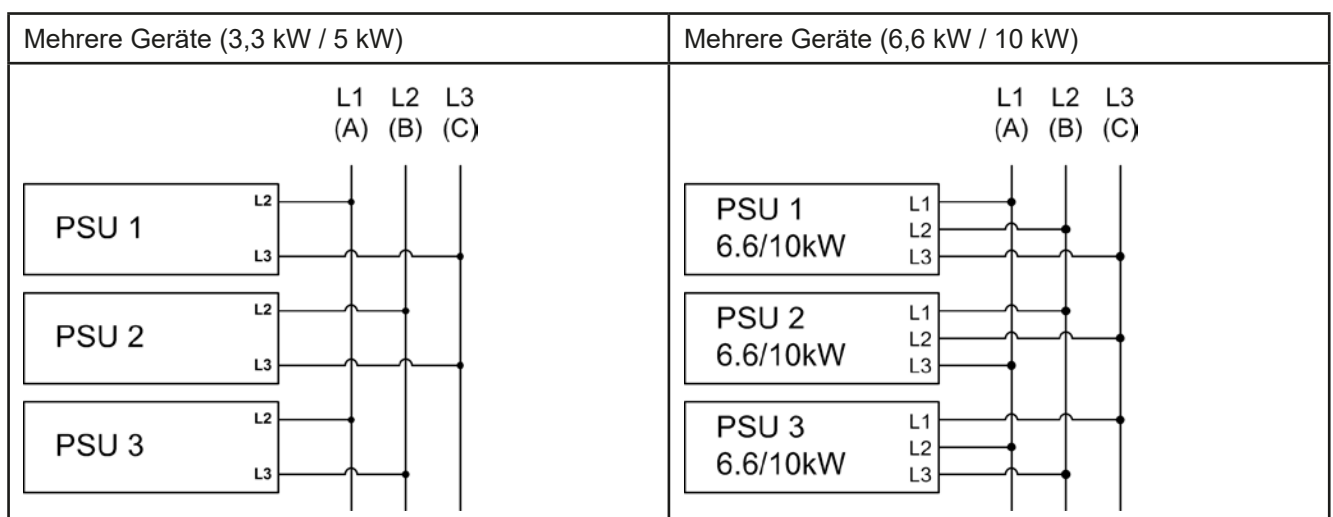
| Mehrere Geräte (3,3 kW / 5 kW) | Mehrere Geräte (6,6 kW / 10 kW) |
|---|---|
| L1 (A) L2 (B) L3 (C) PSU 1 L2 L3 PSU 2 L2 L3 PSU 3 L2 L3 | L1 (A) L2 (B) L3 (C) PSU 1 6.6/10kW L1 L2 L3 PSU 2 6.6/10kW L1 L2 L3 PSU 3 6.6/10kW L1 L2 L3 |